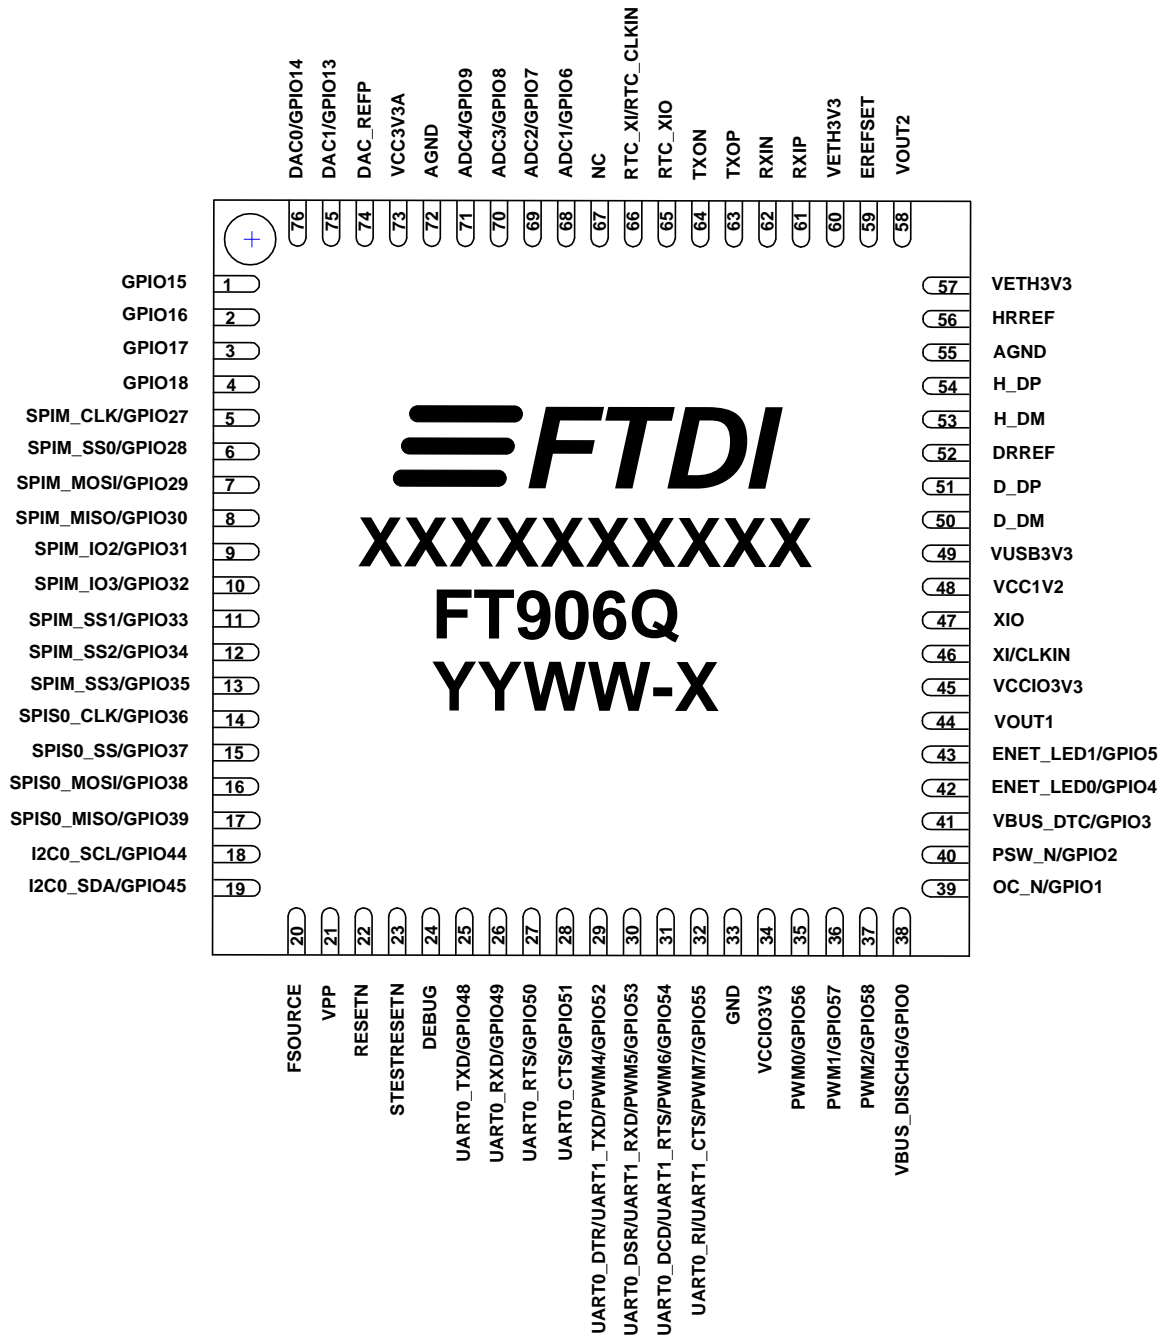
DAC0/GPIO14 76
DAC1/GPIO13 75
DAC_REFP 74
VCC3V3A 73
AGND 72
ADC4/GPIO9 71
ADC3/GPIO8 70
ADC2/GPIO7 69
ADC1/GPIO6 68
NC 67
RTC_XI/RTC_CLKIN 66
RTC_XIO 65
TXON 64
TXOP 63
RXIN 62
RXIP 61
VETH3V3 60
EREFSET 59
VOUT2 58

GPIO15 1
GPIO16 2
GPIO17 3
GPIO18 4
SPIM_CLK/GPIO27 5
SPIM_SS0/GPIO28 6
SPIM_MOSI/GPIO29 7
SPIM_MISO/GPIO30 8
SPIM_IO2/GPIO31 9
SPIM_IO3/GPIO32 10
SPIM_SS1/GPIO33 11
SPIM_SS2/GPIO34 12
SPIM_SS3/GPIO35 13
SPIS0_CLK/GPIO36 14
SPIS0_SS/GPIO37 15
SPIS0_MOSI/GPIO38 16
SPIS0_MISO/GPIO39 17
I2C0_SCL/GPIO44 18
I2C0_SDA/GPIO45 19

FTDI
XXXXXXXXXX
FT906Q
YYWW-X

57 VETH3V3
56 HRREF
55 AGND
54 H_DP
53 H_DM
52 DRREF
51 D_DP
50 D_DM
49 VUSB3V3
48 VCC1V2
47 XIO
46 XI/CLKIN
45 VCCIO3V3
44 VOUT1
43 ENET_LED1/GPIO5
42 ENET_LED0/GPIO4
41 VBUS_DTC/GPIO3
40 PSW_N/GPIO2
39 OC_N/GPIO1

20 FSOURCE
21 VPP
22 RESETN
23 STESTRESETN
24 DEBUG
25 UART0_TXD/GPIO48
26 UART0_RXD/GPIO49
27 UART0_RTS/GPIO50
28 UART0_CTS/GPIO51
29 UART0_DTR/UART1_TXD/PWM4/GPIO52
30 UART0_DSR/UART1_RXD/PWM5/GPIO53
31 UART0_DCD/UART1_RTS/PWM6/GPIO54
32 UART0_RI/UART1_CTS/PWM7/GPIO55
33 GND
34 VCCIO3V3
35 PWM0/GPIO56
36 PWM1/GPIO57
37 PWM2/GPIO58
38 VBUS_DISCHG/GPIO0